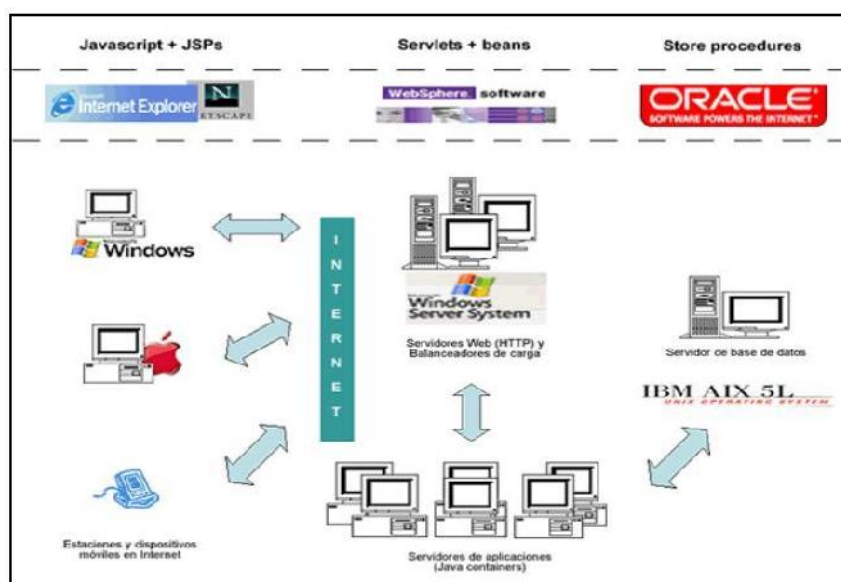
Javascript + JSPs

Servlets + beans

Store procedures

Internet Explorer

N
ETSCAPE

WebSphere software

ORACLE
SOFTWARE POWERS THE INTERNET

Windows

I
N
T
E
R
N
E
T

Windows Server System

Servidores Web (HTTP) y Balanceadores de carga

Servidor de base de datos

IBM AIX 5L
UNIX OPERATING SYSTEM

Estaciones y dispositivos móviles en Internet

Servidores de aplicaciones (Java containers)